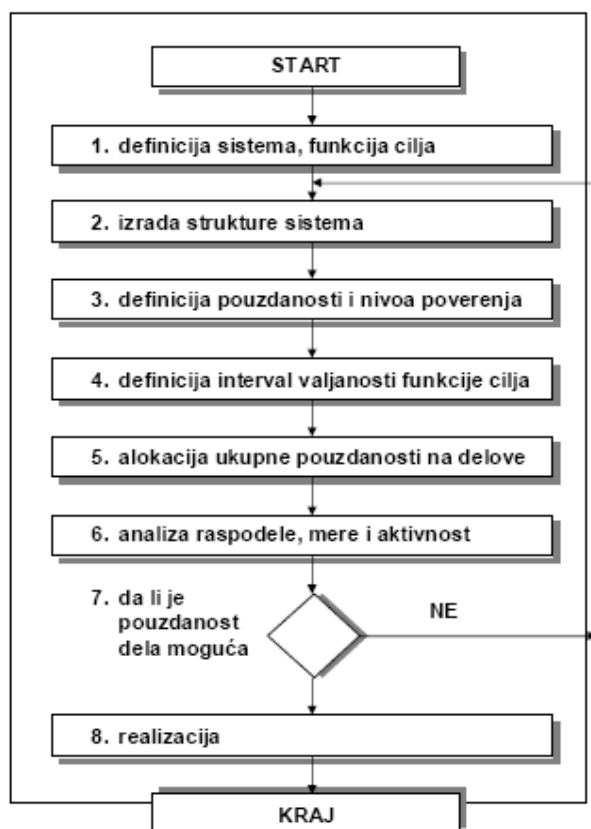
START

1. definicija sistema, funkcija cilja

2. izrada strukture sistema

3. definicija pouzdanosti i nivoa poverenja

4. definicija interval valjanosti funkcije cilja

5. alokacija ukupne pouzdanosti na delove

6. analiza raspodele, mere i aktivnost

7. da li je pouzdanost dela moguća

NE

8. realizacija

KRAJ